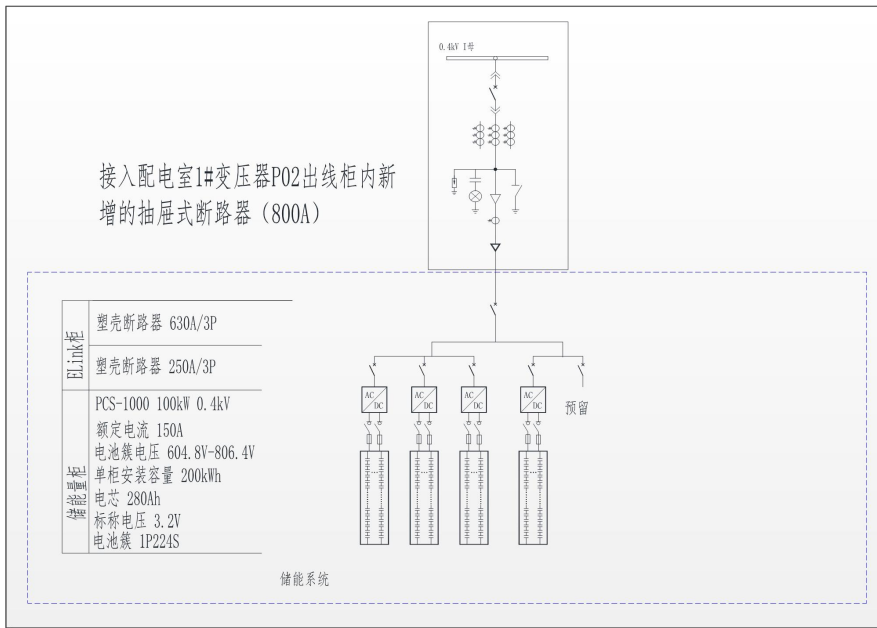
0.4kV I母

接入配电室1#变压器P02出线柜内新增的抽屉式断路器（800A）

ELink柜

塑壳断路器 630A/3P

塑壳断路器 250A/3P

储能单柜

PCS-1000 100kW 0.4kV
额定电流 150A
电池簇电压 604.8V-806.4V
单柜安装容量 200kWh
电芯 280Ah
标称电压 3.2V
电池簇 1P224S

AC
DC

AC
DC

AC
DC

AC
DC

预留

储能系统